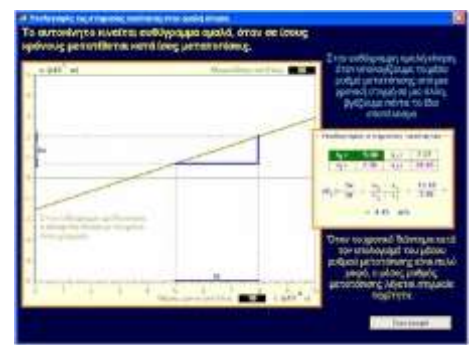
Το αυτοκίνητο κινείται ευθύγραμμα ομαλά, όταν σε ίσους χρόνους μετατοπίζεται κατά ίσες μετατοπίσεις.

Στην ευθύγραμμη ομαλή κίνηση, όταν υπολογίζουμε το μέσο ρυθμό μετατόπισης, από μια αρχική στιγμή σε μια άλλη, βρίσκουμε πάντα το ίδιο αποτέλεσμα.

$\Delta x$

$\Delta t$

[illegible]

$t_1$ | 5.00 | $t_2$ | 7.27
$x_1$ | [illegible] | $x_2$ | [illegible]

$\bar{u} = \frac{\Delta x}{\Delta t} = \frac{x_2 - x_1}{t_2 - t_1} = \frac{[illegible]}{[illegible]}$

$= 4.45$ m/s

Όταν το χρονικό διάστημα κατά τον υπολογισμό του μέσου ρυθμού μετατόπισης είναι πολύ μικρό, ο μέσος ρυθμός μετατόπισης λέγεται στιγμιαία ταχύτητα.

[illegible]